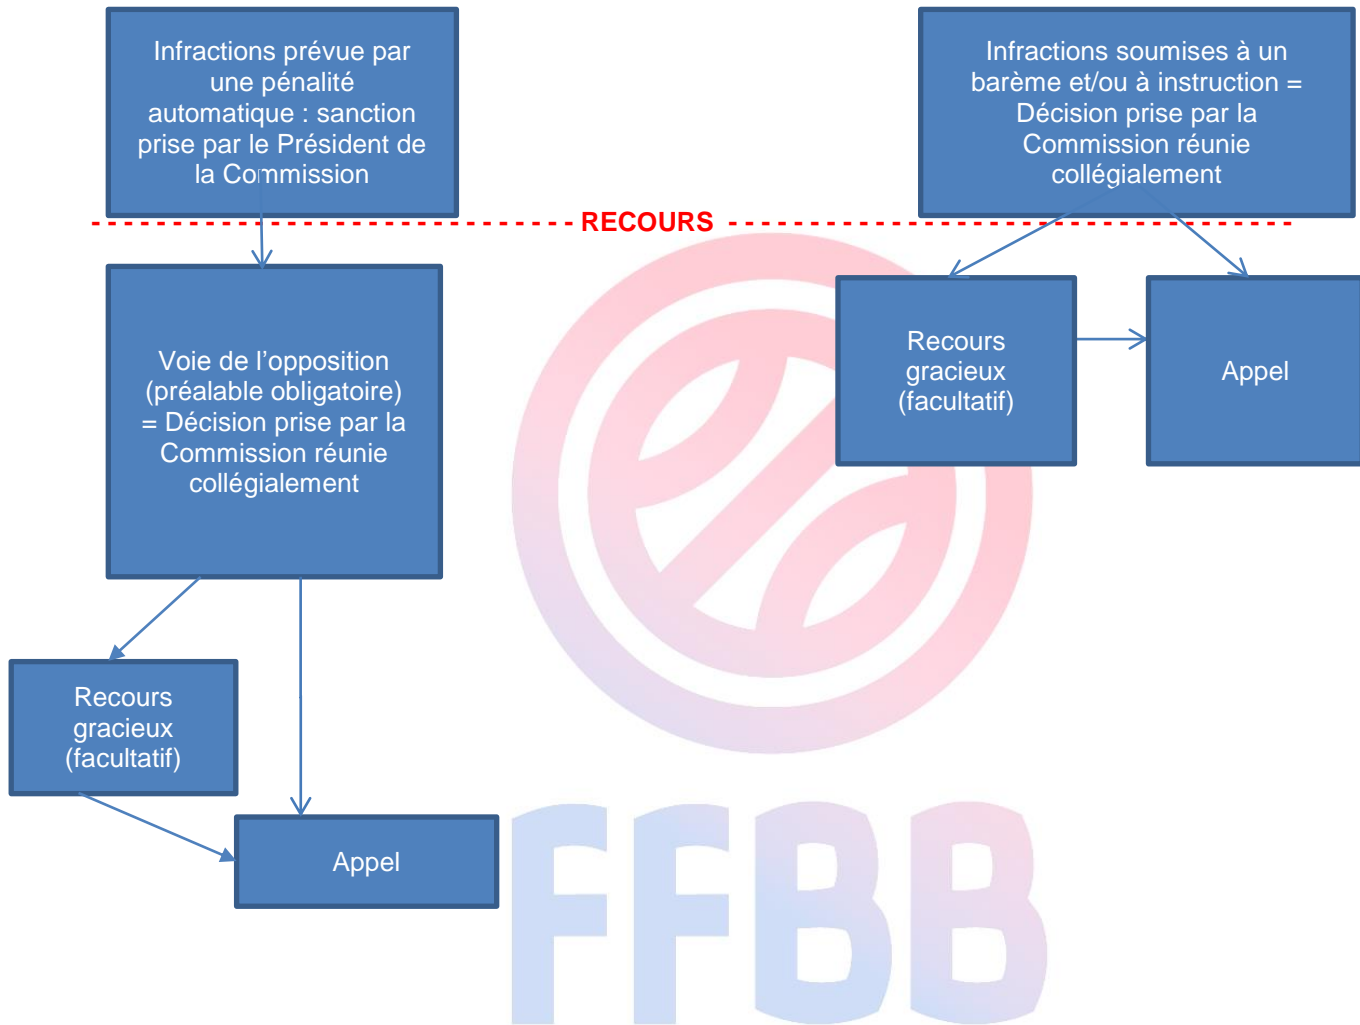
Infractions prévue par une pénalité automatique : sanction prise par le Président de la Commission

Infractions soumises à un barème et/ou à instruction = Décision prise par la Commission réunie collégialement

RECOURS

Voie de l’opposition (préalable obligatoire) = Décision prise par la Commission réunie collégialement

Recours gracieux (facultatif)

Appel

Recours gracieux (facultatif)

Appel

FFBB